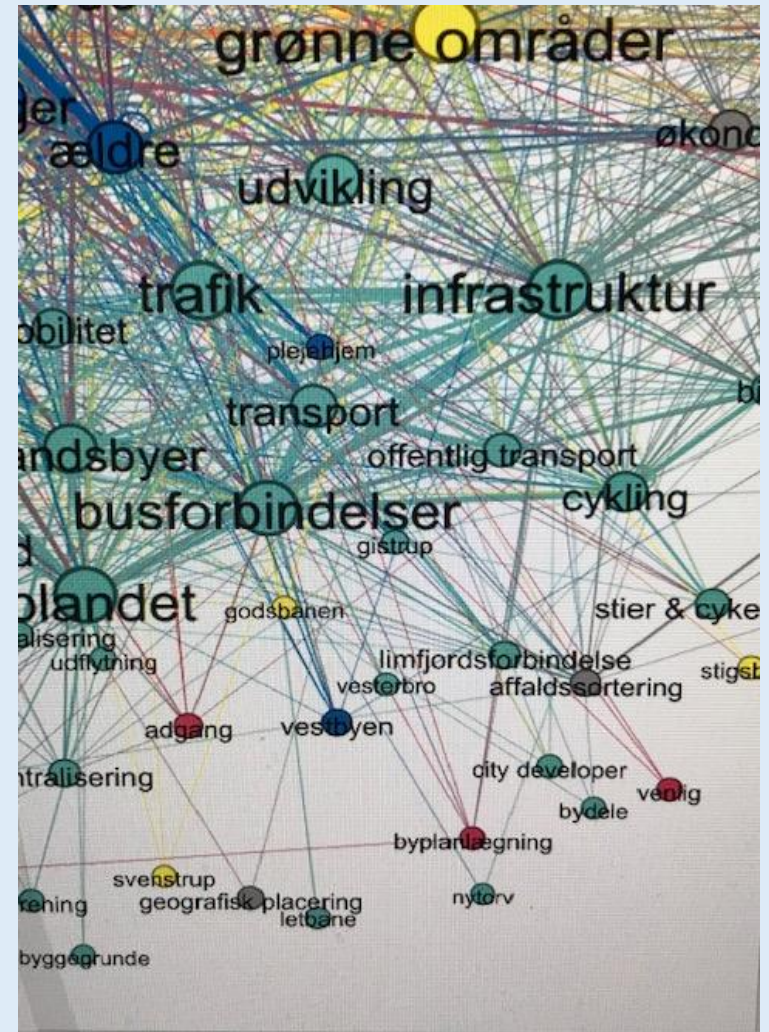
grønne områder
ger
ældre
økono
udvikling
trafik
infrastruktur
obilitet
plejehjem
transport
andsbyer
offentlig transport
busforbindelser
cykling
gistrup
d
plandet
godsbanen
stier & cyke
alisering
udflytning
limfjordsforbindelse
stigsb
vesterbro
affaldssortering
adgang
vestbyen
ntralisering
city developer
venlig
bydele
byplanlægning
svenstrup
rehing
geografisk placering
letbane
nytorv
byggegrunde